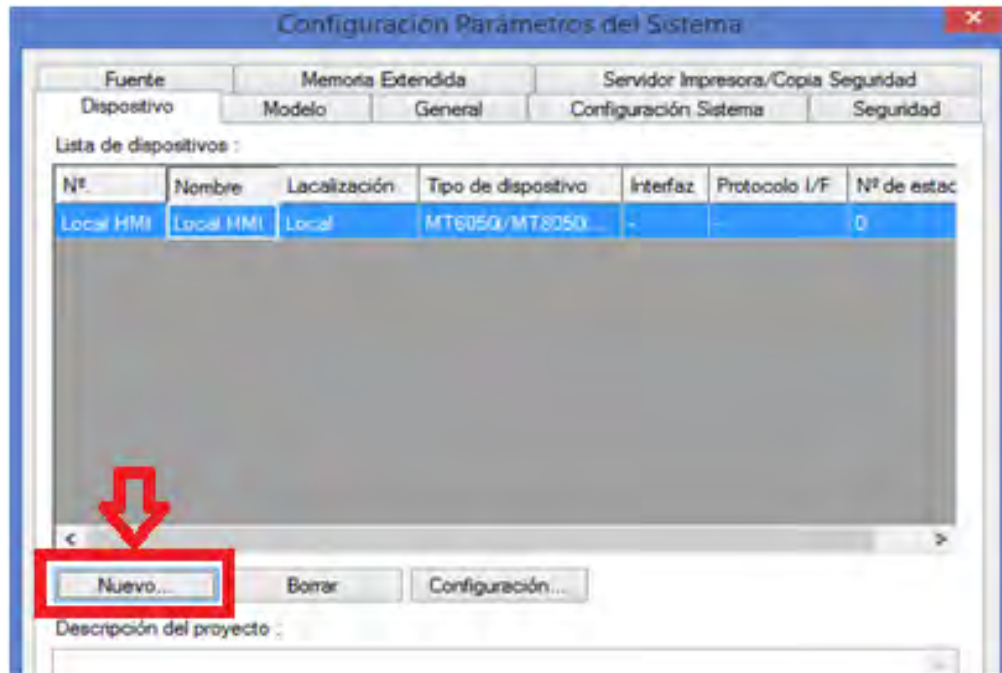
Configuracion Parámetros del Sistema

Fuente | Memoria Extendida | Servidor Impresora/Copia Seguridad
Dispositivo | Modelo | General | Configuración Sistema | Seguridad

Lista de dispositivos :

| Nº. | Nombre | Lacalización | Tipo de dispositivo | Interfaz | Protocolo I/F | Nº de estac |
|---|---|---|---|---|---|---|
| Local HMI | Local HMI | Local | MT6050i/MT8050i... | - | - | 0 |

Nuevo... Borrar Configuración...

Descripción del proyecto :